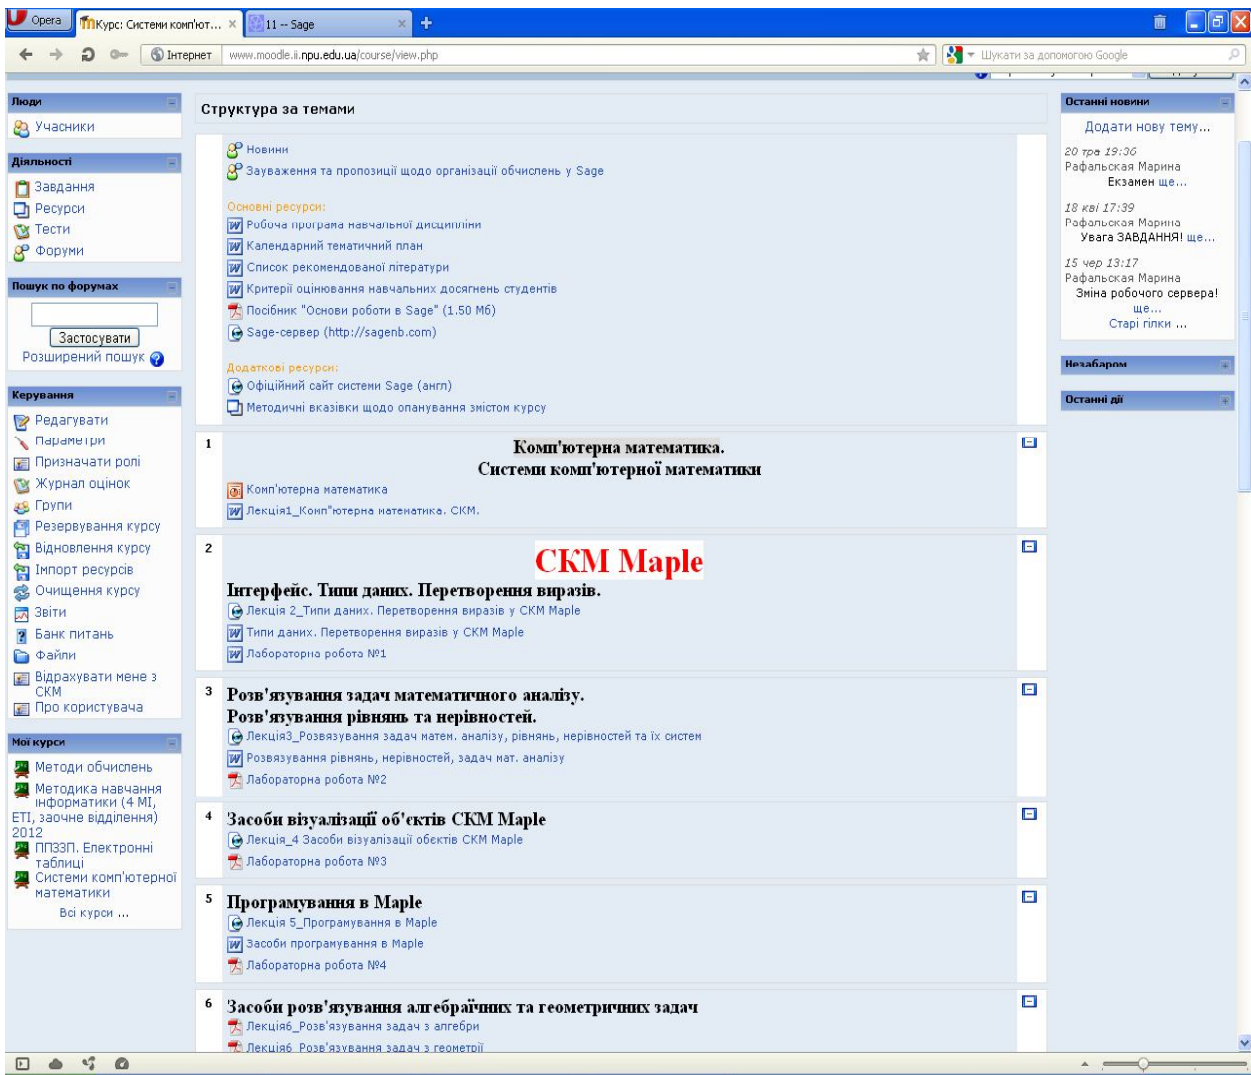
Opera | Курс: Системи комп'ют... | 11 -- Sage

Інтернет www.moodle.ii.npu.edu.ua/course/view.php

Шукати за допомогою Google

Люди
Учасники

Діяльності
Завдання
Ресурси
Тести
Форуми

Пошук по форумах
Застосувати
Розширений пошук

Керування
Редагувати
Параметри
Призначати ролі
Журнал оцінок
Групи
Резервування курсу
Відновлення курсу
Імпорт ресурсів
Очищення курсу
Звіти
Банк питань
Файли
Відрахувати мене з СКМ
Про користувача

Мої курси
Методи обчислень
Методика навчання інформатики (4 МІ, ЕТІ, заочне відділення) 2012
ПП33П. Електронні таблиці
Системи комп'ютерної математики
Всі курси ...

Структура за темами

Новини
Зауваження та пропозиції щодо організації обчислень у Sage

Основні ресурси:
Робоча програма навчальної дисципліни
Календарний тематичний план
Список рекомендованої літератури
Критерії оцінювання навчальних досягнень студентів
Посібник "Основи роботи в Sage" (1.50 Мб)
Sage-сервер (http://sagenb.com)

Додаткові ресурси:
Офіційний сайт системи Sage (англ)
Методичні вказівки щодо опанування змістом курсу

1
Комп'ютерна математика.
Системи комп'ютерної математики
Комп'ютерна математика
Лекція1_Комп"ютерна математика. СКМ.

2
СКМ Maple
Інтерфейс. Типи даних. Перетворення виразів.
Лекція 2_Типи даних. Перетворення виразів у СКМ Maple
Типи даних. Перетворення виразів у СКМ Maple
Лабораторна робота №1

3
Розв'язування задач математичного аналізу.
Розв'язування рівнянь та нерівностей.
Лекція3_Розвязування задач матем. аналізу, рівнянь, нерівностей та їх систем
Розвязування рівнянь, нерівностей, задач мат. аналізу
Лабораторна робота №2

4
Засоби візуалізації об'єктів СКМ Maple
Лекція_4 Засоби візуалізації обєктів СКМ Maple
Лабораторна робота №3

5
Програмування в Maple
Лекція 5_Програмування в Maple
Засоби програмування в Maple
Лабораторна робота №4

6
Засоби розв'язування алгебраїчних та геометричних задач
Лекція6_Розв'язування задач з алгебри
Лекція6_Розв'язування задач з геометрії

Останні новини
Додати нову тему...
20 тра 19:36
Рафальская Марина
Екзамен ще...
18 кві 17:39
Рафальская Марина
Увага ЗАВДАННЯ! ще...
15 чер 13:17
Рафальская Марина
Зміна робочого сервера! ще...
Старі гілки ...

Незабаром

Останні дії